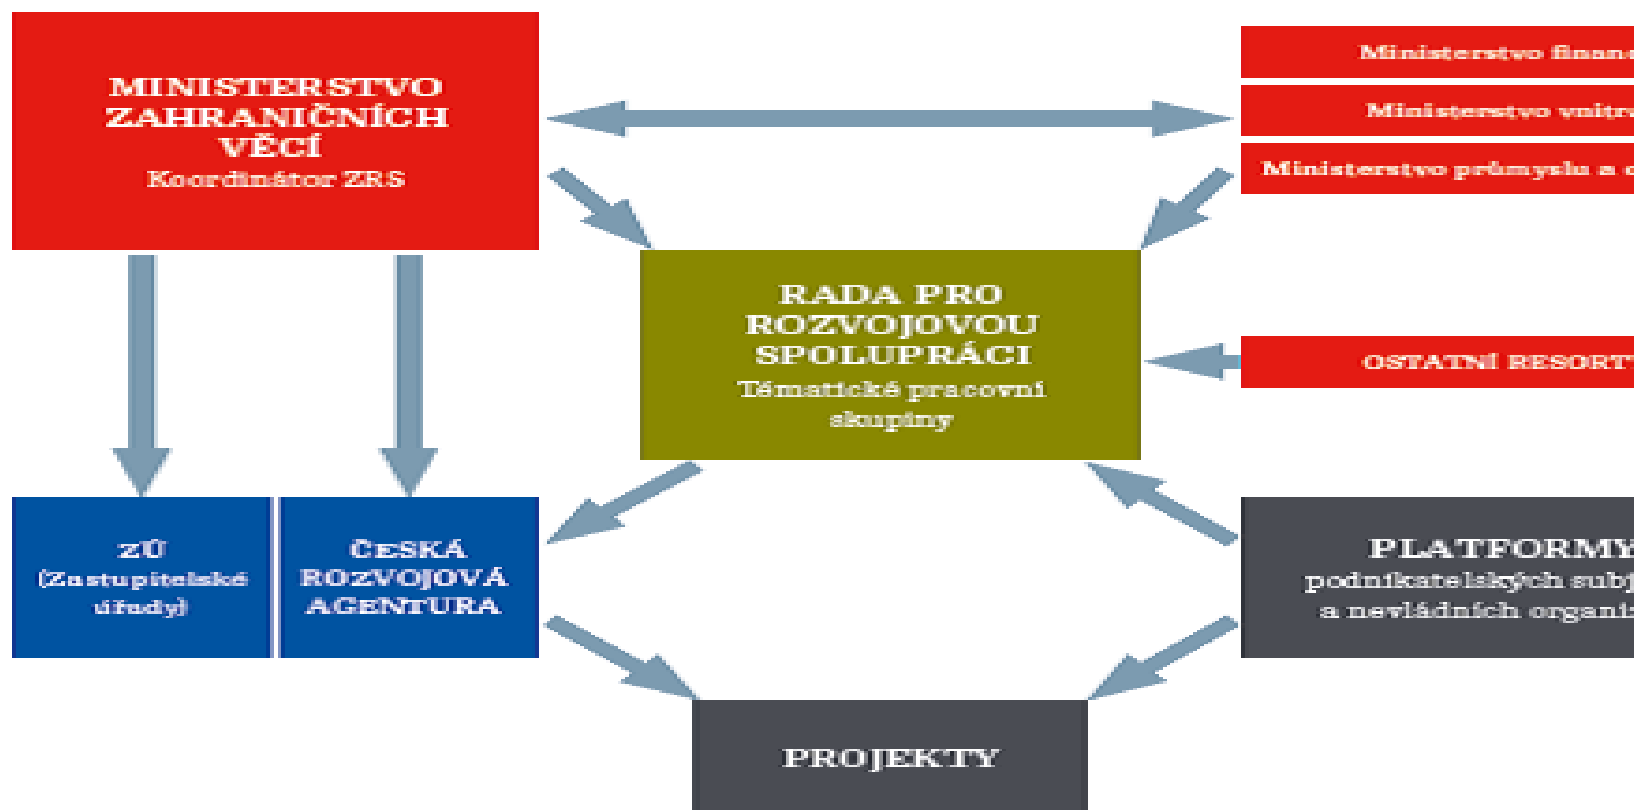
MINISTERSTVO ZAHRANIČNÍCH VĚCÍ
Koordinátor ZRS

Ministerstvo financ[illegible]

Ministerstvo vnitr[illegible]

Ministerstvo průmyslu a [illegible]

RADA PRO ROZVOJOVOU SPOLUPRÁCI
Tématické pracovní skupiny

OSTATNÍ RESORT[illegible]

ZÚ
(Zastupitelské úřady)

ČESKÁ ROZVOJOVÁ AGENTURA

PLATFORMY
podnikatelských subj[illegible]
a nevládních organiz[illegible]

PROJEKTY